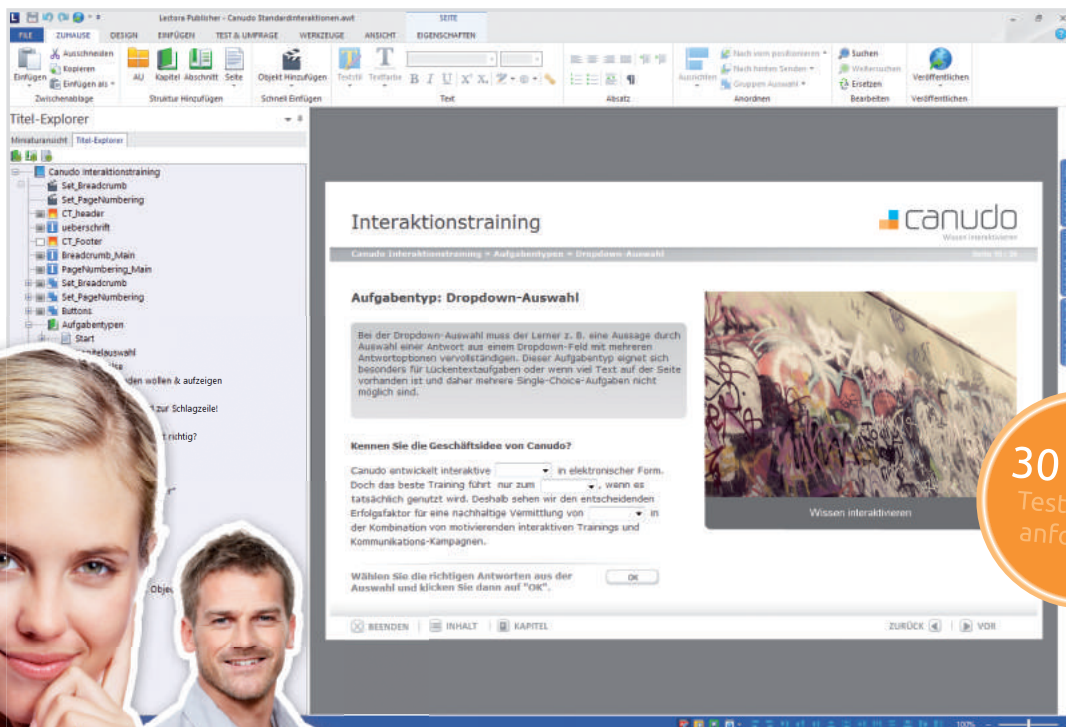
Lectora Publisher - Canudo Standardinteraktionen.awt

SEITE

FILE ZUHAUSE DESIGN EINFÜGEN TEST & UMFRAGE WERKZEUGE ANSICHT EIGENSCHAFTEN

Ausschneiden Kopieren Einfügen Einfügen als Zwischenablage

AU Kapitel Abschnitt Seite Struktur Hinzufügen

Objekt Hinzufügen Schnell Einfügen

Textstil Textfarbe Text

Absatz

Ausrichten Nach vorn positionieren Nach hinten Senden Gruppen Auswahl Anordnen

Suchen Weitersuchen Ersetzen Bearbeiten

Veröffentlichen Veröffentlichen

Titel-Explorer

Miniaturansicht Titel-Explorer

Canudo Interaktionstraining
Set_Breadcrumb
Set_PageNumbering
CT_header
ueberschrift
CT_Footer
Breadcrumb_Main
PageNumbering_Main
Set_Breadcrumb
Set_PageNumbering
Buttons
Aufgabentypen
Start
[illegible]itelauswahl
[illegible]den wollen & aufzeigen
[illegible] zur Schlagzeile!
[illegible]t richtig?
Obje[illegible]

Interaktionstraining

canudo
Wissen interaktivieren

Canudo Interaktionstraining » Aufgabentypen » Dropdown-Auswahl

Aufgabentyp: Dropdown-Auswahl

Bei der Dropdown-Auswahl muss der Lerner z. B. eine Aussage durch Auswahl einer Antwort aus einem Dropdown-Feld mit mehreren Antwortoptionen vervollständigen. Dieser Aufgabentyp eignet sich besonders für Lückentextaufgaben oder wenn viel Text auf der Seite vorhanden ist und daher mehrere Single-Choice-Aufgaben nicht möglich sind.

Kennen Sie die Geschäftsidee von Canudo?

Canudo entwickelt interaktive [ ] in elektronischer Form. Doch das beste Training führt nur zum [ ], wenn es tatsächlich genutzt wird. Deshalb sehen wir den entscheidenden Erfolgsfaktor für eine nachhaltige Vermittlung von [ ] in der Kombination von motivierenden interaktiven Trainings und Kommunikations-Kampagnen.

Wissen interaktivieren

Wählen Sie die richtigen Antworten aus der Auswahl und klicken Sie dann auf "OK".

OK

BEENDEN INHALT KAPITEL ZURÜCK VOR

30
Test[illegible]
anfo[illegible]

100%